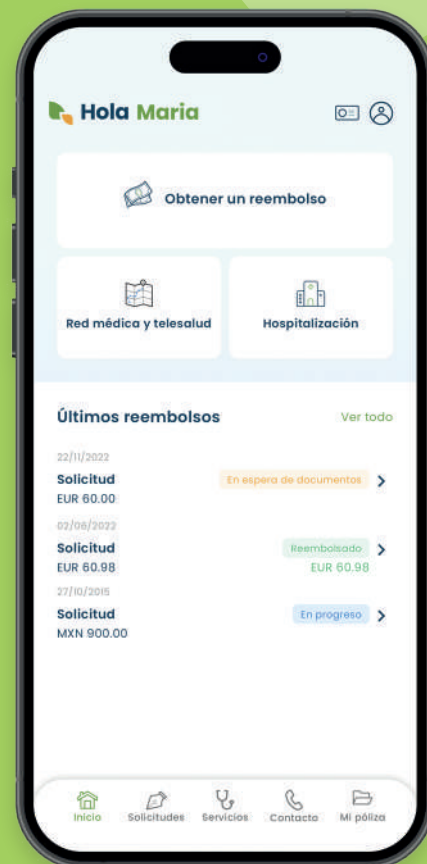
Hola Maria

Obtener un reembolso

Red médica y telesalud

Hospitalización

Últimos reembolsos

Ver todo

22/11/2022

Solicitud

EUR 60.00

En espera de documentos

02/06/2022

Solicitud

EUR 60.98

Reembolsado

EUR 60.98

27/10/2015

Solicitud

MXN 900.00

En progreso

Inicio Solicitudes Servicios Contacto Mi póliza